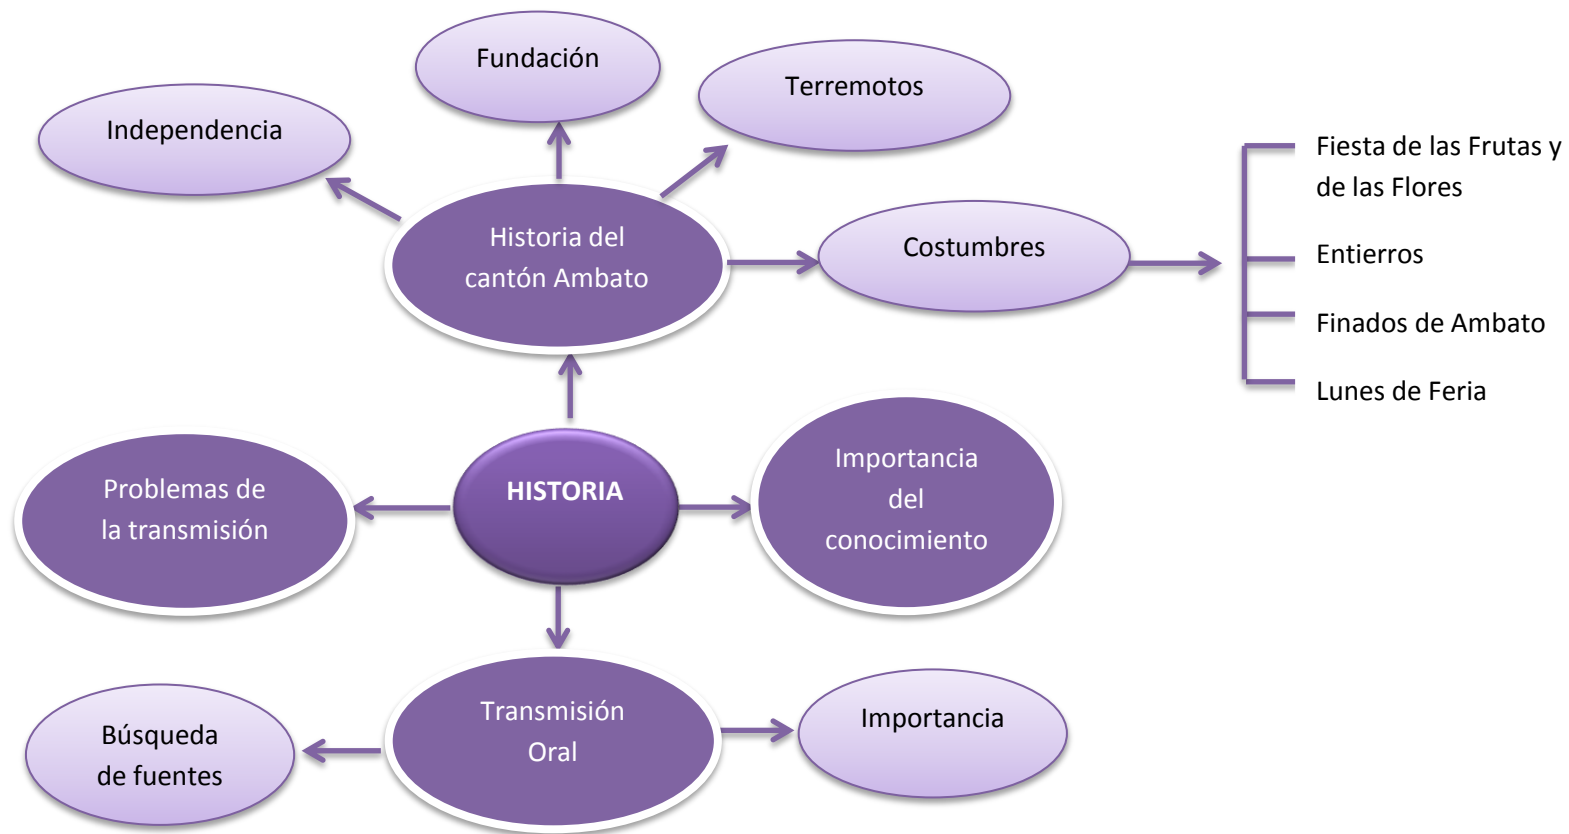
Fundación

Terremotos

Independencia

Historia del cantón Ambato

Costumbres

Fiesta de las Frutas y de las Flores

Entierros

Finados de Ambato

Lunes de Feria

Problemas de la transmisión

HISTORIA

Importancia del conocimiento

Búsqueda de fuentes

Transmisión Oral

Importancia